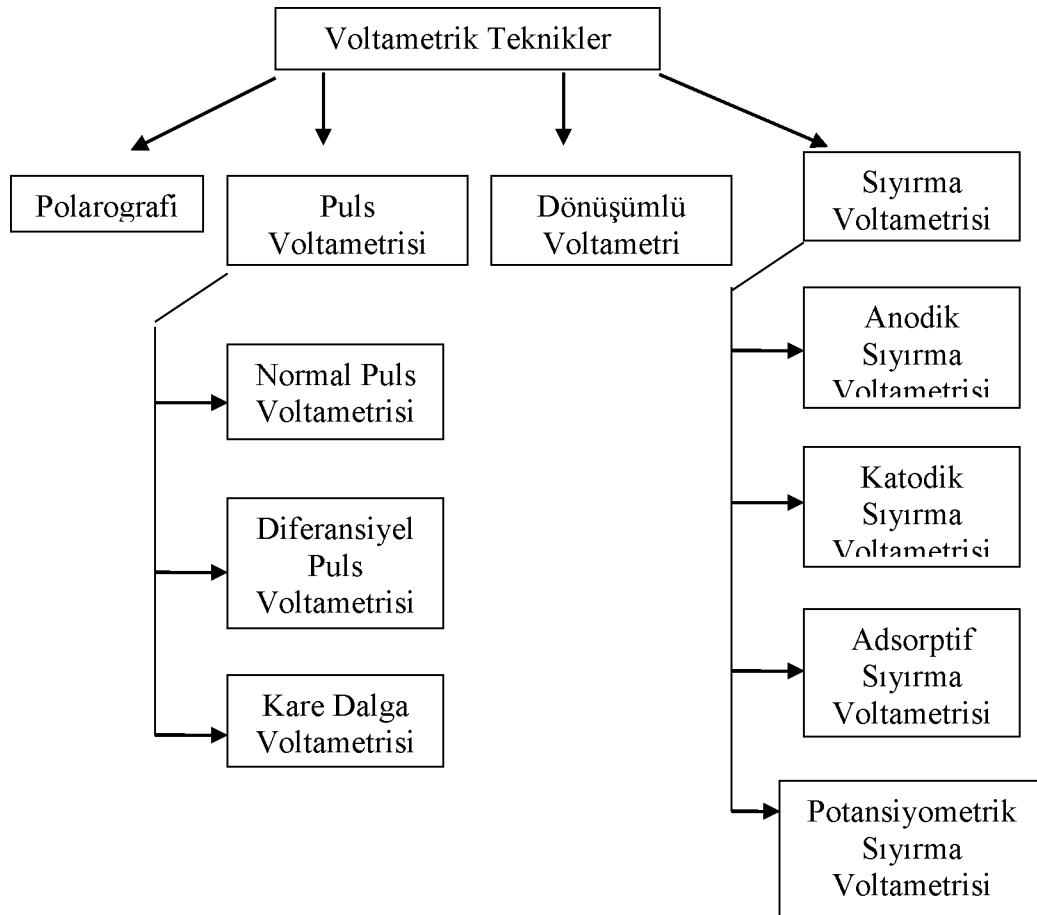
Voltametrik Teknikler

Polarografi

Puls Voltametrisi

Dönüşümlü Voltametri

Sıyırma Voltametrisi

Normal Puls Voltametrisi

Diferansiyel Puls Voltametrisi

Kare Dalga Voltametrisi

Anodik Sıyırma Voltametrisi

Katodik Sıyırma Voltametrisi

Adsorptif Sıyırma Voltametrisi

Potansiyometrik Sıyırma Voltametrisi